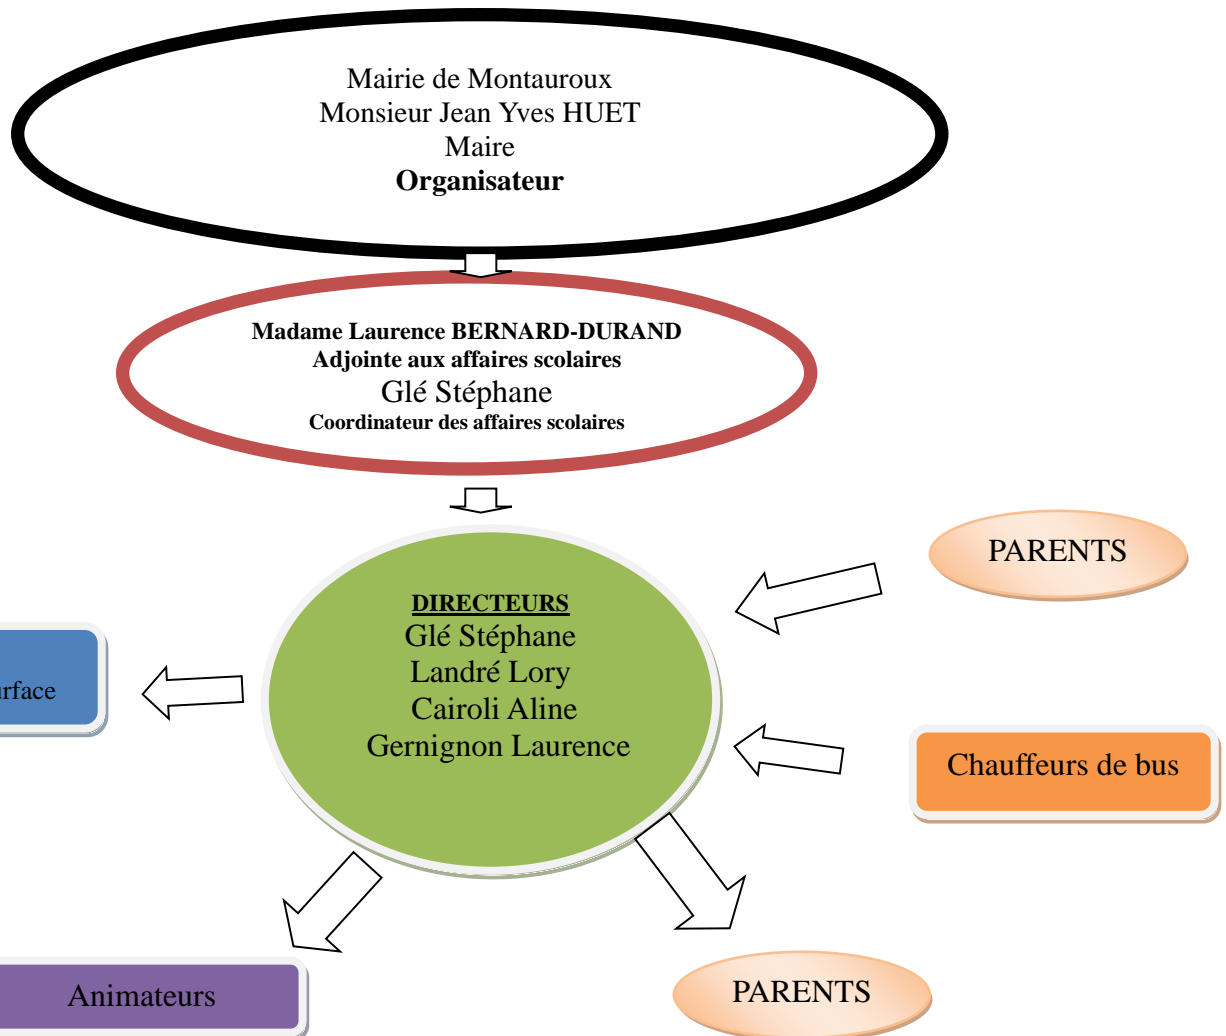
Mairie de Montauroux
Monsieur Jean Yves HUET
Maire
**Organisateur**

**Madame Laurence BERNARD-DURAND**
**Adjointe aux affaires scolaires**
Glé Stéphane
**Coordinateur des affaires scolaires**

PARENTS

**DIRECTEURS**
Glé Stéphane
Landré Lory
Cairoli Aline
Gernignon Laurence

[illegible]rface

Chauffeurs de bus

Animateurs

PARENTS